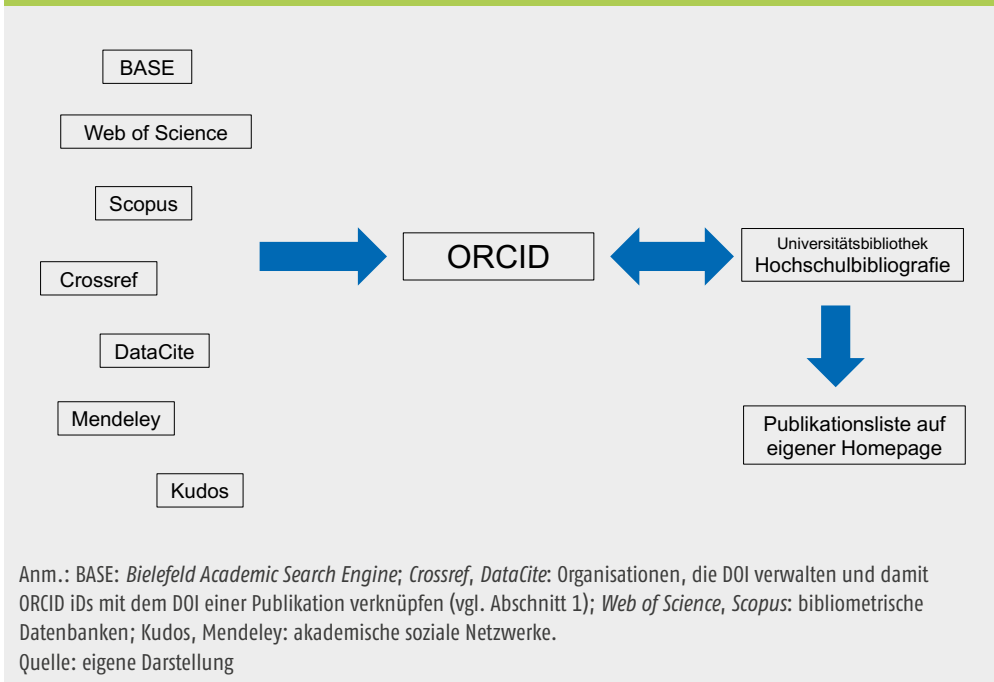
BASE

Web of Science

Scopus

Crossref

DataCite

Mendeley

Kudos

ORCID

Universitätsbibliothek
Hochschulbibliografie

Publikationsliste auf eigener Homepage

Anm.: BASE: *Bielefeld Academic Search Engine*; *Crossref*, *DataCite*: Organisationen, die DOI verwalten und damit ORCID iDs mit dem DOI einer Publikation verknüpfen (vgl. Abschnitt 1); *Web of Science*, *Scopus*: bibliometrische Datenbanken; Kudos, Mendeley: akademische soziale Netzwerke.
Quelle: eigene Darstellung